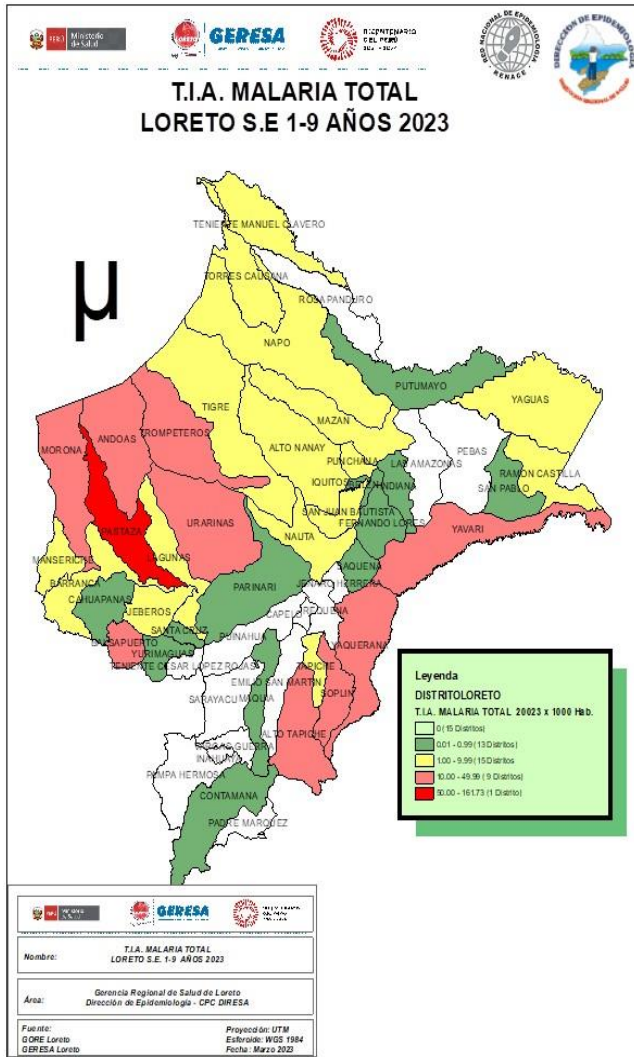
PERÚ Ministerio de Salud

GERESA

BICENTENARIO DEL PERÚ 2021 - 2024

RED NACIONAL DE EPIDEMIOLOGÍA RENACE

DIRECCIÓN DE EPIDEMIOLOGÍA

T.I.A. MALARIA TOTAL
LORETO S.E 1-9 AÑOS 2023

μ

TENIENTE MANUEL CLAVERO

TORRES CAUSANA

ROSA PANDURO

NAPO

PUTUMAYO

YAGUAS

TIGRE

MAZAN

ANDOAS

TROMPETEROS

MORONA

ALTO NANAY

PUNCHANA

LAS AMAZONAS

PEBAS

RAMON CASTILLA

IQUITOS

INDIANA

SAN PABLO

SAN JUAN BAUTISTA

FERNANDO LORES

YAVARI

PASTAZA

URARINAS

NAUTA

SAQUENA

LAGUNAS

MANSERICHE

BARRANCA

PARINARI

JENARO HERRERA

CAHUAPANAS

JEBEROS

CAPELO

REQUENA

SANTA CRUZ

BALSAPUERTO

YURIMAGUAS

PUINAHUA

YAQUERANA

TENIENTE CESAR LOPEZ ROJAS

EMILIO SAN MARTIN

TAPICHE

SOPLIN

SARAYACU

MAQUIA

ALTO TAPICHE

VARGAS GUERRA

INAHUAYA

PAMPA HERMOSA

CONTAMANA

PADRE MARQUEZ

Leyenda

DISTRITOLORETO

T.I.A. MALARIA TOTAL 20023 x 1000 Hab.

0 (15 Distritos)

0.01 - 0.99 (13 Distritos)

1.00 - 9.99 (15 Distritos)

10.00 - 49.99 (9 Distritos)

50.00 - 161.73 (1 Distrito)

PERÚ Ministerio de Salud

GERESA

BICENTENARIO DEL PERÚ

Nombre: T.I.A. MALARIA TOTAL LORETO S.E. 1-9 AÑOS 2023

Área: Gerencia Regional de Salud de Loreto Dirección de Epidemiología - CPC DIRESA

Fuente: GORE Loreto GERESA Loreto

Proyección: UTM
Esferoide: WGS 1984
Fecha: Marzo 2023